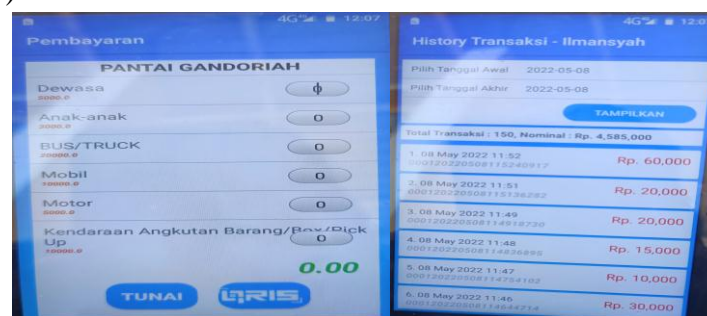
4G 12:07
Pembayaran
PANTAI GANDORIAH
Dewasa
5000.0
0
Anak-anak
2000.0
0
BUS/TRUCK
20000.0
0
Mobil
10000.0
0
Motor
5000.0
0
Kendaraan Angkutan Barang/Box/Pick Up
10000.0
0
0.00
TUNAI
QRIS

4G 12:0
History Transaksi - Ilmansyah
Pilih Tanggal Awal 2022-05-08
Pilih Tanggal Akhir 2022-05-08
TAMPILKAN
Total Transaksi : 150, Nominal : Rp. 4,585,000
1. 08 May 2022 11:52
0001202205081152 40917
Rp. 60,000
2. 08 May 2022 11:51
000120220508115136282
Rp. 20,000
3. 08 May 2022 11:49
000120220508114918730
Rp. 20,000
4. 08 May 2022 11:48
000120220508114836895
Rp. 15,000
5. 08 May 2022 11:47
000120220508114754102
Rp. 10,000
6. 08 May 2022 11:46
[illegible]
Rp. 30,000